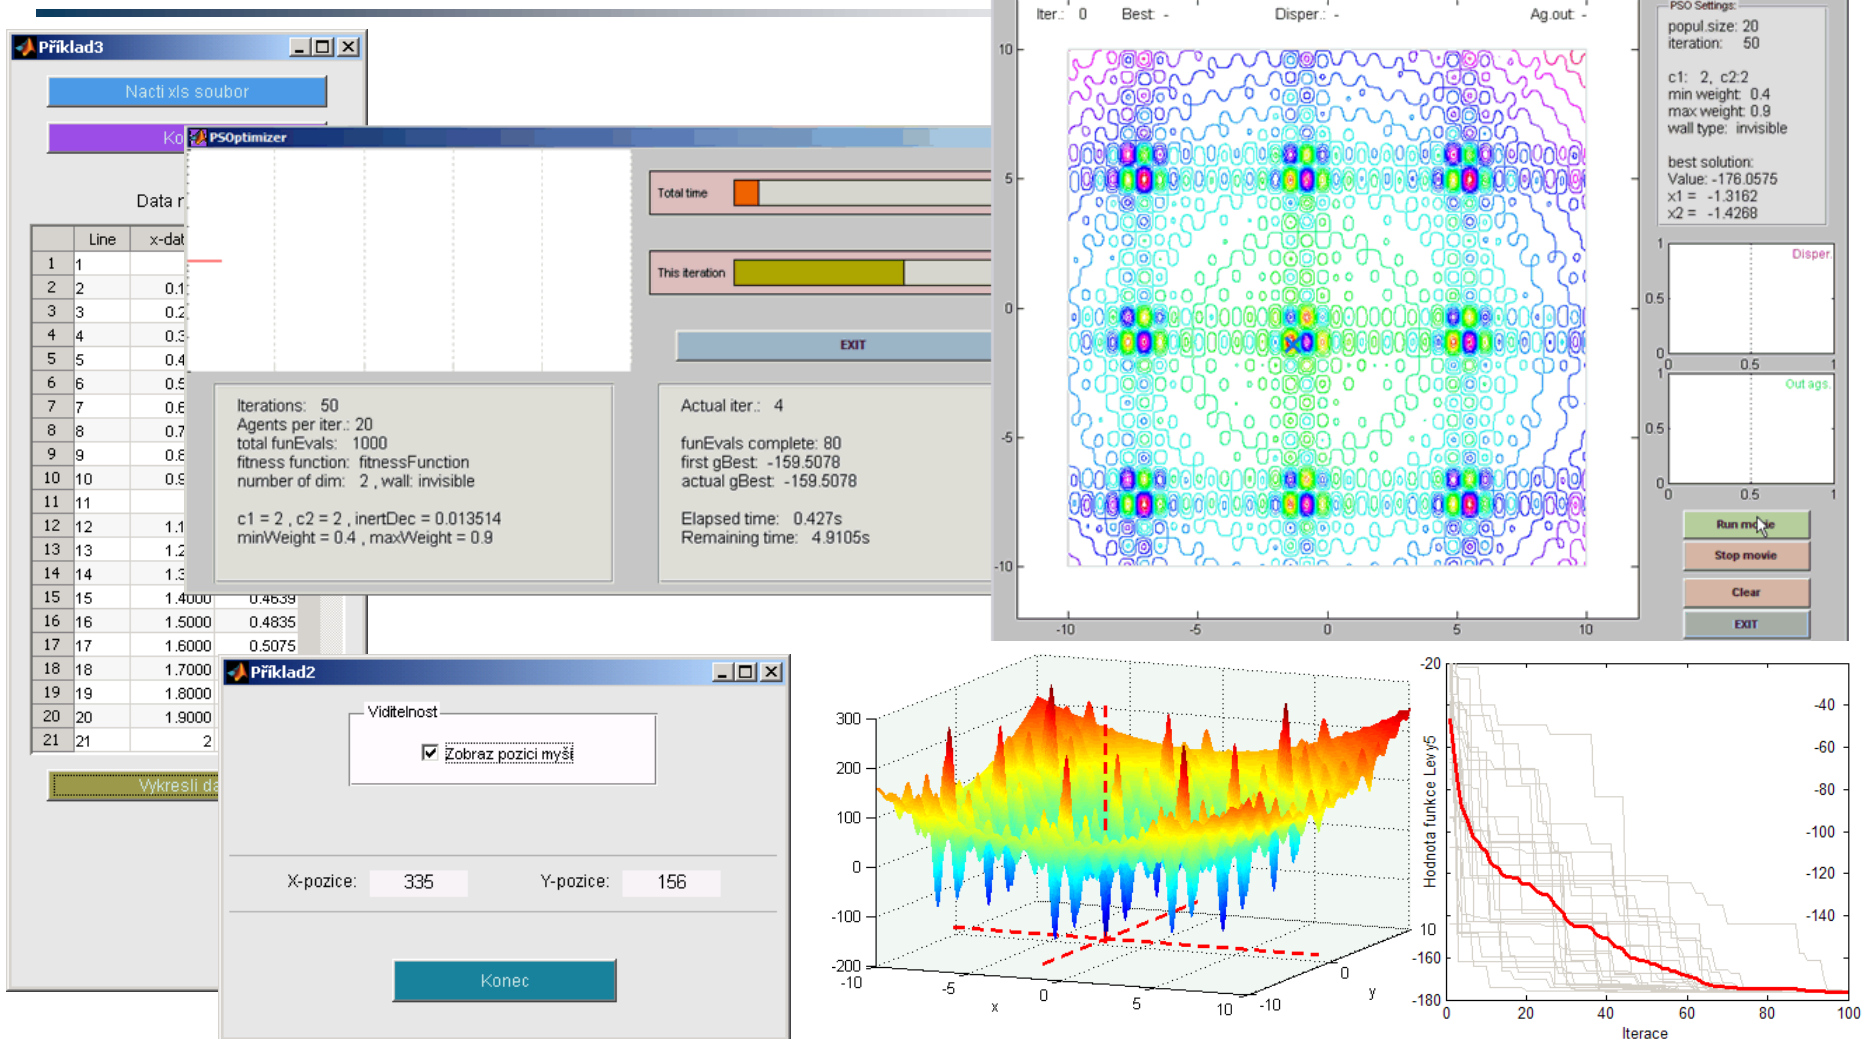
Příklad3

Nacti xls soubor

Ko

Data r

| | Line | x-dat | |
|---|---|---|---|
| 1 | 1 | | |
| 2 | 2 | 0.1 | |
| 3 | 3 | 0.2 | |
| 4 | 4 | 0.3 | |
| 5 | 5 | 0.4 | |
| 6 | 6 | 0.5 | |
| 7 | 7 | 0.6 | |
| 8 | 8 | 0.7 | |
| 9 | 9 | 0.8 | |
| 10 | 10 | 0.9 | |
| 11 | 11 | | |
| 12 | 12 | 1.1 | |
| 13 | 13 | 1.2 | |
| 14 | 14 | 1.3 | |
| 15 | 15 | 1.4000 | 0.4639 |
| 16 | 16 | 1.5000 | 0.4835 |
| 17 | 17 | 1.6000 | 0.5075 |
| 18 | 18 | 1.7000 | |
| 19 | 19 | 1.8000 | |
| 20 | 20 | 1.9000 | |
| 21 | 21 | 2 | |

Vykresli da

PSOptimizer

Total time

This iteration

EXIT

Iterations: 50
Agents per iter.: 20
total funEvals: 1000
fitness function: fitnessFunction
number of dim: 2 , wall: invisible

c1 = 2 , c2 = 2 , inertDec = 0.013514
minWeight = 0.4 , maxWeight = 0.9

Actual iter.: 4

funEvals complete: 80
first gBest: -159.5078
actual gBest: -159.5078

Elapsed time: 0.427s
Remaining time: 4.9105s

Iter.: 0 Best: - Disper.: - Ag.out: -

10
5
0
-5
-10
-10 -5 0 5 10

PSO Settings:
popul.size: 20
iteration: 50

c1: 2, c2:2
min weight: 0.4
max weight: 0.9
wall type: invisible

best solution:
Value: -176.0575
x1 = -1.3162
x2 = -1.4268

Disper.
1
0.5
0
0 0.5 1

Out ags.
1
0.5
0
0 0.5 1

Run movie
Stop movie
Clear
EXIT

Příklad2

Viditelnost
☑ Zobraz pozici myši

X-pozice: 335
Y-pozice: 156

Konec

300
200
100
0
-100
-200
-10 -5 0 5 10
x
10 0 -10
y

-20
-40
-60
-80
-100
-120
-140
-160
-180
Hodnota funkce Levy5
0 20 40 60 80 100
Iterace